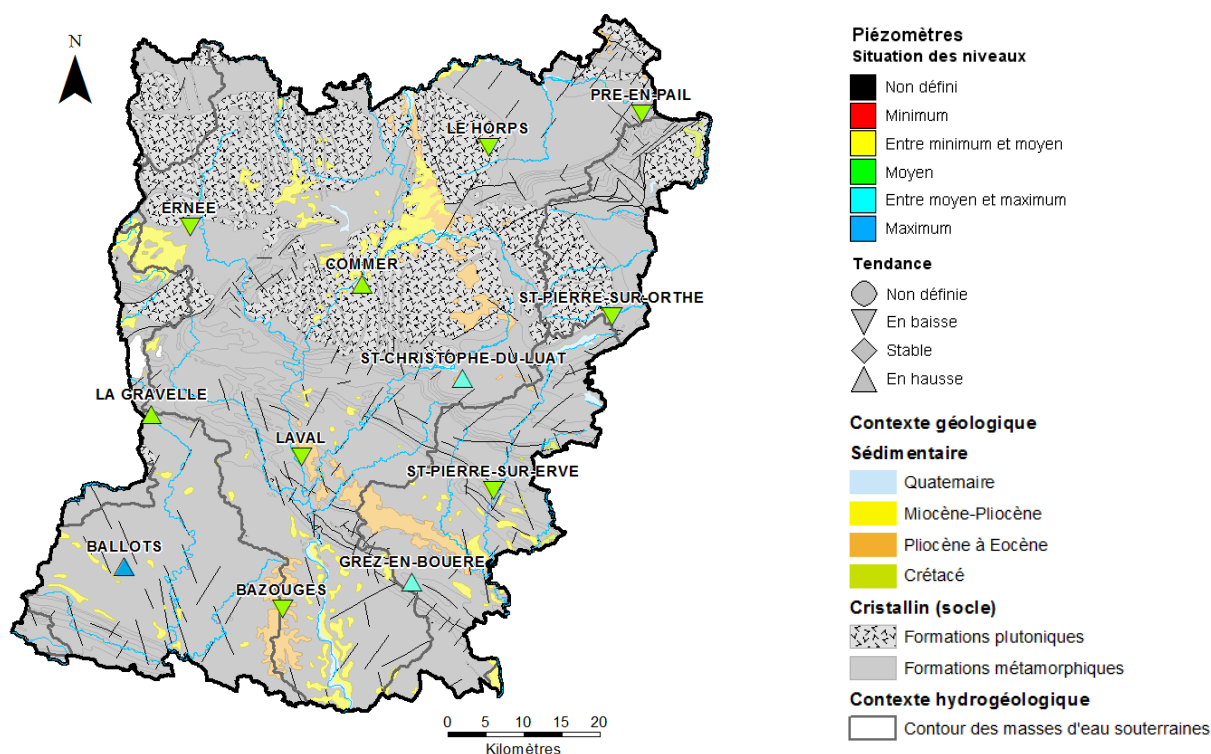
N

PRE-EN-PAIL
LE HORPS
ERNEE
COMMER
ST-PIERRE-SUR-ORTHE
ST-CHRISTOPHE-DU-LUAT
LA GRAVELLE
LAVAL
ST-PIERRE-SUR-ERVE
BALLOTS
GREZ-EN-BOUERE
BAZOUGES

0 5 10 15 20
Kilomètres

Piézomètres
Situation des niveaux
Non défini
Minimum
Entre minimum et moyen
Moyen
Entre moyen et maximum
Maximum

Tendance
Non définie
En baisse
Stable
En hausse

Contexte géologique
Sédimentaire
Quaternaire
Miocène-Pliocène
Pliocène à Eocène
Crétacé
Cristallin (socle)
Formations plutoniques
Formations métamorphiques
Contexte hydrogéologique
Contour des masses d'eau souterraines